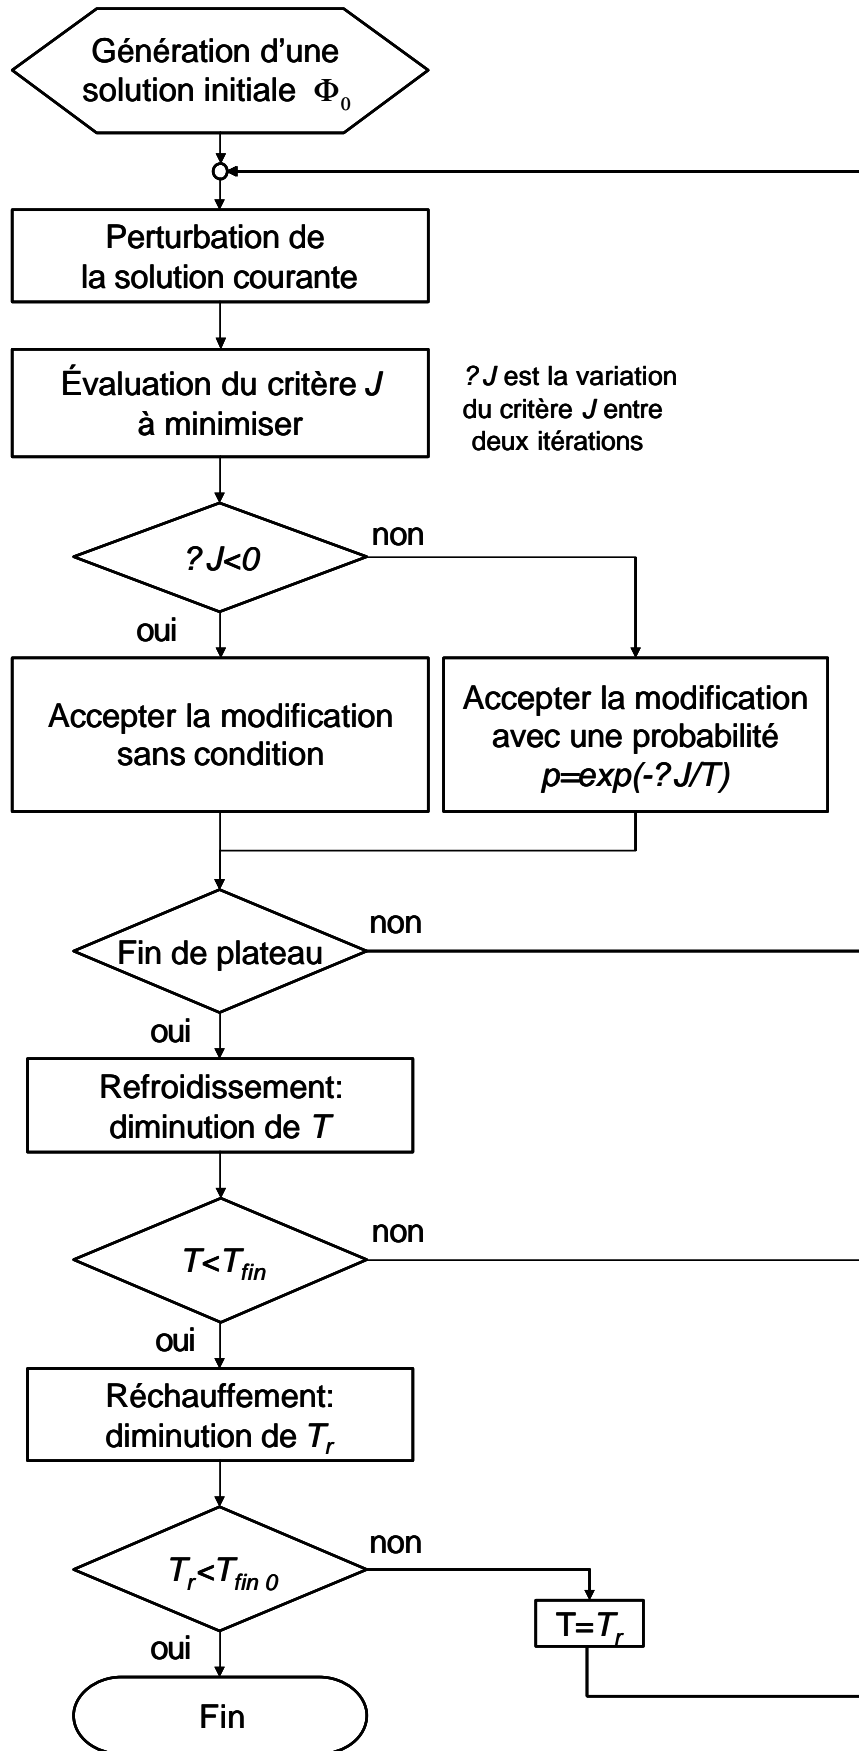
Génération d'une solution initiale $\Phi_0$

Perturbation de la solution courante

Évaluation du critère *J* à minimiser

? *J* est la variation du critère *J* entre deux itérations

? *J<0*

non

oui

Accepter la modification sans condition

Accepter la modification avec une probabilité *p=exp(-?J/T)*

Fin de plateau

non

oui

Refroidissement: diminution de *T*

$T<T_{fin}$

non

oui

Réchauffement: diminution de $T_r$

$T_r<T_{fin\ 0}$

non

$T=T_r$

oui

Fin